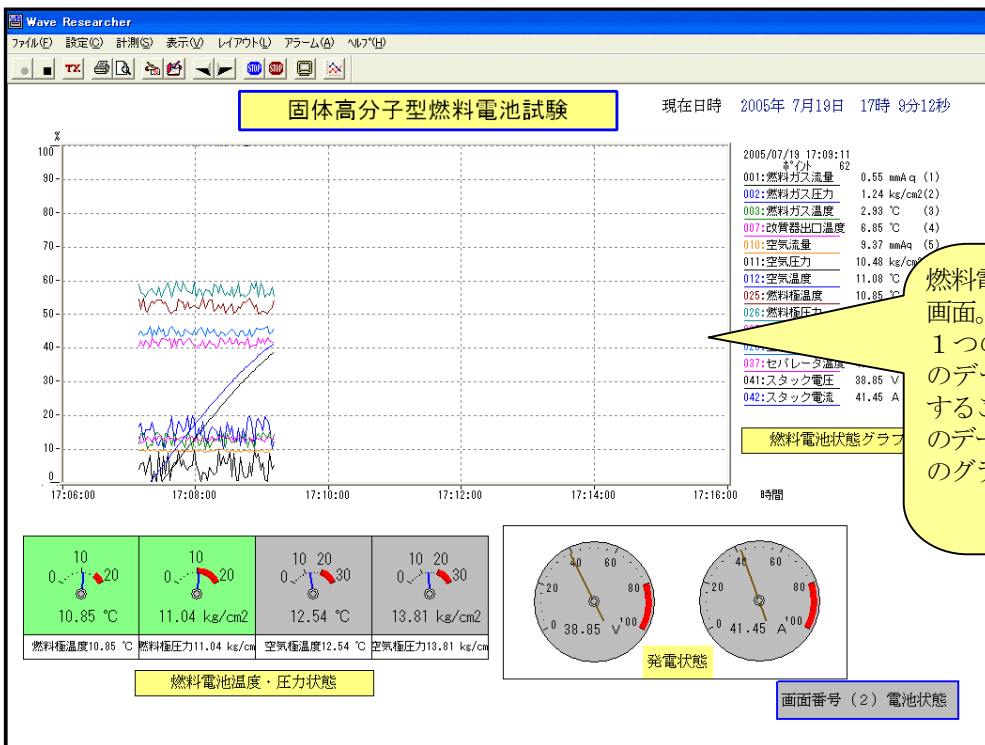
Wave Researcher
ファイル(F) 設定(C) 計測(S) 表示(V) レイアウト(L) アラーム(A) ヘルプ(H)

TX

固体高分子型燃料電池試験

現在日時 2005年 7月19日 17時 9分12秒

%
100
90
80
70
60
50
40
30
20
10
0
17:06:00 17:08:00 17:10:00 17:12:00 17:14:00 17:16:00 時間

2005/07/19 17:09:11
ポイント 62
001:燃料ガス流量 0.55 mmAq (1)
002:燃料ガス圧力 1.24 kg/cm2(2)
003:燃料ガス温度 2.93 ℃ (3)
007:改質器出口温度 6.85 ℃ (4)
010:空気流量 9.37 mmAq (5)
011:空気圧力 10.48 kg/cm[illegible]
012:空気温度 11.08 ℃ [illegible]
025:燃料極温度 10.85 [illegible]
026:燃料極圧力 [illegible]
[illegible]
037:セパレータ温度 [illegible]
041:スタック電圧 38.85 V
042:スタック電流 41.45 A

燃料電池状態グラフ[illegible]

燃料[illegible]
画面。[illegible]
１つ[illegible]
のデ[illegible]
する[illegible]
のデ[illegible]
のグラ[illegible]

10
0 20
10.85 ℃
燃料極温度10.85 ℃

10
0 20
11.04 kg/cm2
燃料極圧力11.04 kg/cm

10 20
0 30
12.54 ℃
空気極温度12.54 ℃

10 20
0 30
13.81 kg/cm2
空気極圧力13.81 kg/cm

燃料電池温度・圧力状態

40 60
20 80
0 100
38.85 V

40 60
20 80
0 100
41.45 A

発電状態

画面番号（2）電池状態